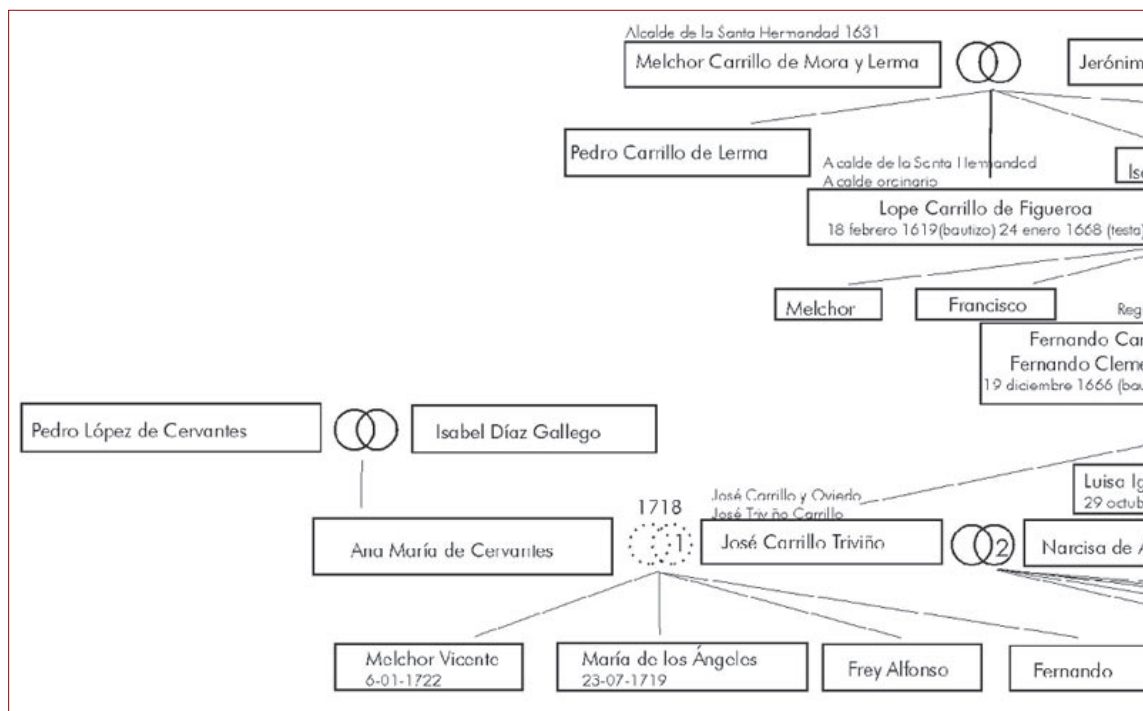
Alcalde de la Santa Hermandad 1631
Melchor Carrillo de Mora y Lerma

Jerónim

Pedro Carrillo de Lerma

Alcalde de la Santa Hermandad
Alcalde ordinario
Lope Carrillo de Figueroa
18 febrero 1619(bautizo) 24 enero 1668 (testa

Is

Melchor

Francisco

Reg

Fernando Car
Fernando Cleme
19 diciembre 1666 (bau

Pedro López de Cervantes

Isabel Díaz Gallego

Luisa Ig
29 octub

1718

José Carrillo y Oviedo
José Triviño Carrillo

Ana María de Cervantes

1

José Carrillo Triviño

2

Narcisa de A

Melchor Vicente
6-01-1722

María de los Ángeles
23-07-1719

Frey Alfonso

Fernando